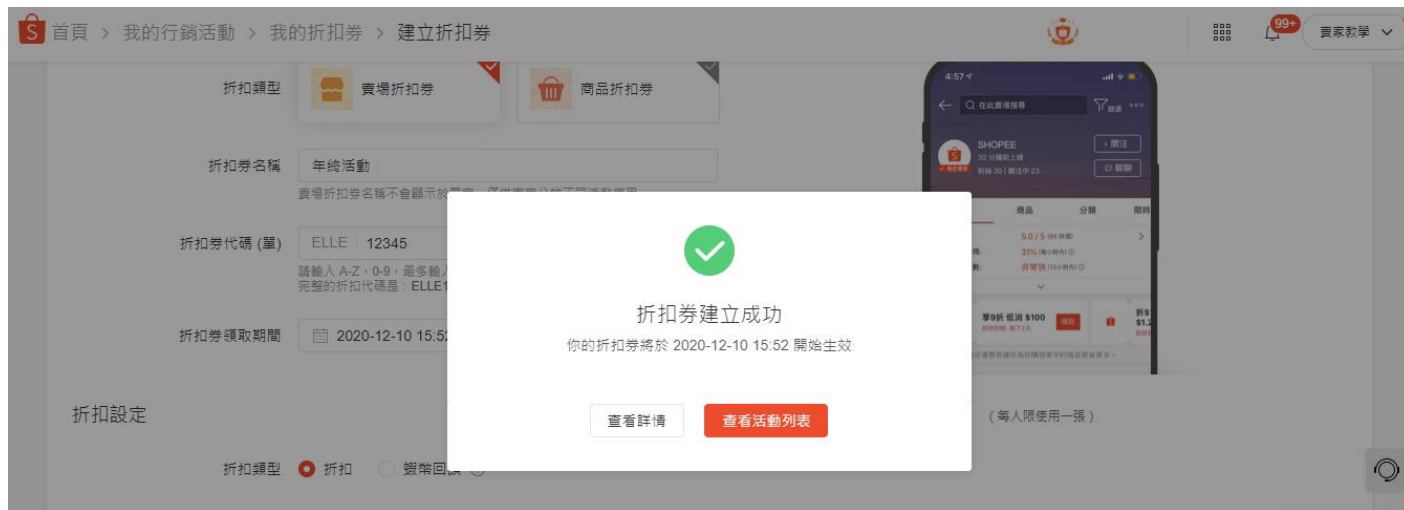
首頁 > 我的行銷活動 > 我的折扣券 > 建立折扣券

99+
賣家教學

折扣類型 賣場折扣券 商品折扣券

折扣券名稱 年終活動
賣場折扣券名稱不會顯示於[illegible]

折扣券代碼 (單) ELLE 12345
請輸入 A-Z，0-9，最多輸入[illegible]
完整的折扣代碼是：ELLE1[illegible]

折扣券領取期間 2020-12-10 15:52

折扣設定

折扣類型 折扣 蝦幣回饋

（每人限使用一張）

4:57
在此賣場搜尋
SHOPEE
+ 關注
聊聊
商品 分類
5.0 / 5
31%
非常快
享9折 低消 $100
領取

折扣券建立成功
你的折扣券將於 2020-12-10 15:52 開始生效

查看詳情
查看活動列表